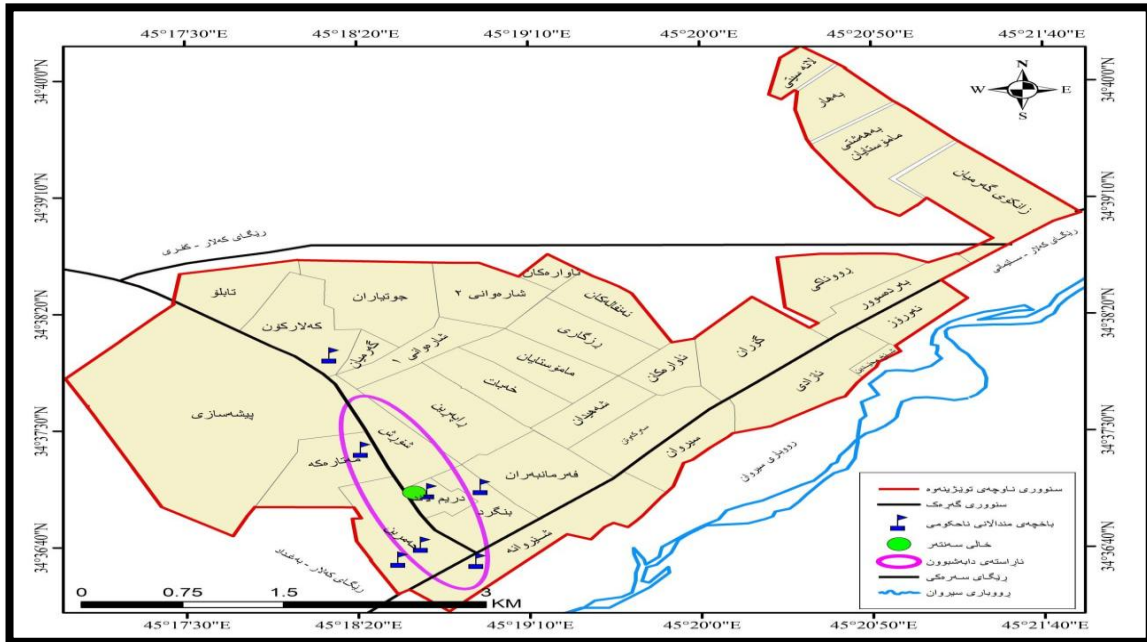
45°17'30"E 45°18'20"E 45°19'10"E 45°20'0"E 45°20'50"E 45°21'40"E

34°40'0"N
34°39'10"N
34°38'20"N
34°37'30"N
34°36'40"N

34°40'0"N
34°39'10"N
34°38'20"N
34°37'30"N
34°36'40"N

N
W E
S

لادەمێنی
بەهار
بەهەشتی مامۆستایان
زانکۆی گەرمیان

ڕێگای کەلار - کفری
ڕێگای کەلار - سلێمانی

تابلۆ
جوتیاران
شارەوانی ٢
ئاوارەکان
تەنافەکان
کەلارکۆن
گەرمیان
شارەوانی ١
ڕزگاری
مامۆستایان
شەهیدان
خەبات
ئاوارەکان
گەڕان
زوونای
بەردەسوور
نەورۆز
پیشەسازی
ڕاپەڕین
شۆڕش
سەرکەوتن
موقاومەکە
دریم
فەرمانبەران
سیروان
ئازادی
بنگرد
ئەنفال
شێروانە
ڕووباری سیروان
ڕێگای کەلار - بەغداد

سنووری ناوچەی توێژینەوە
سنووری گەڕەک
باخچەی منداڵانی ناحکومی
خاڵی سفر
ئاراستەی دابەشبوون
ڕێگای سەرەکی
ڕووباری سیروان

0 0.75 1.5 3 KM